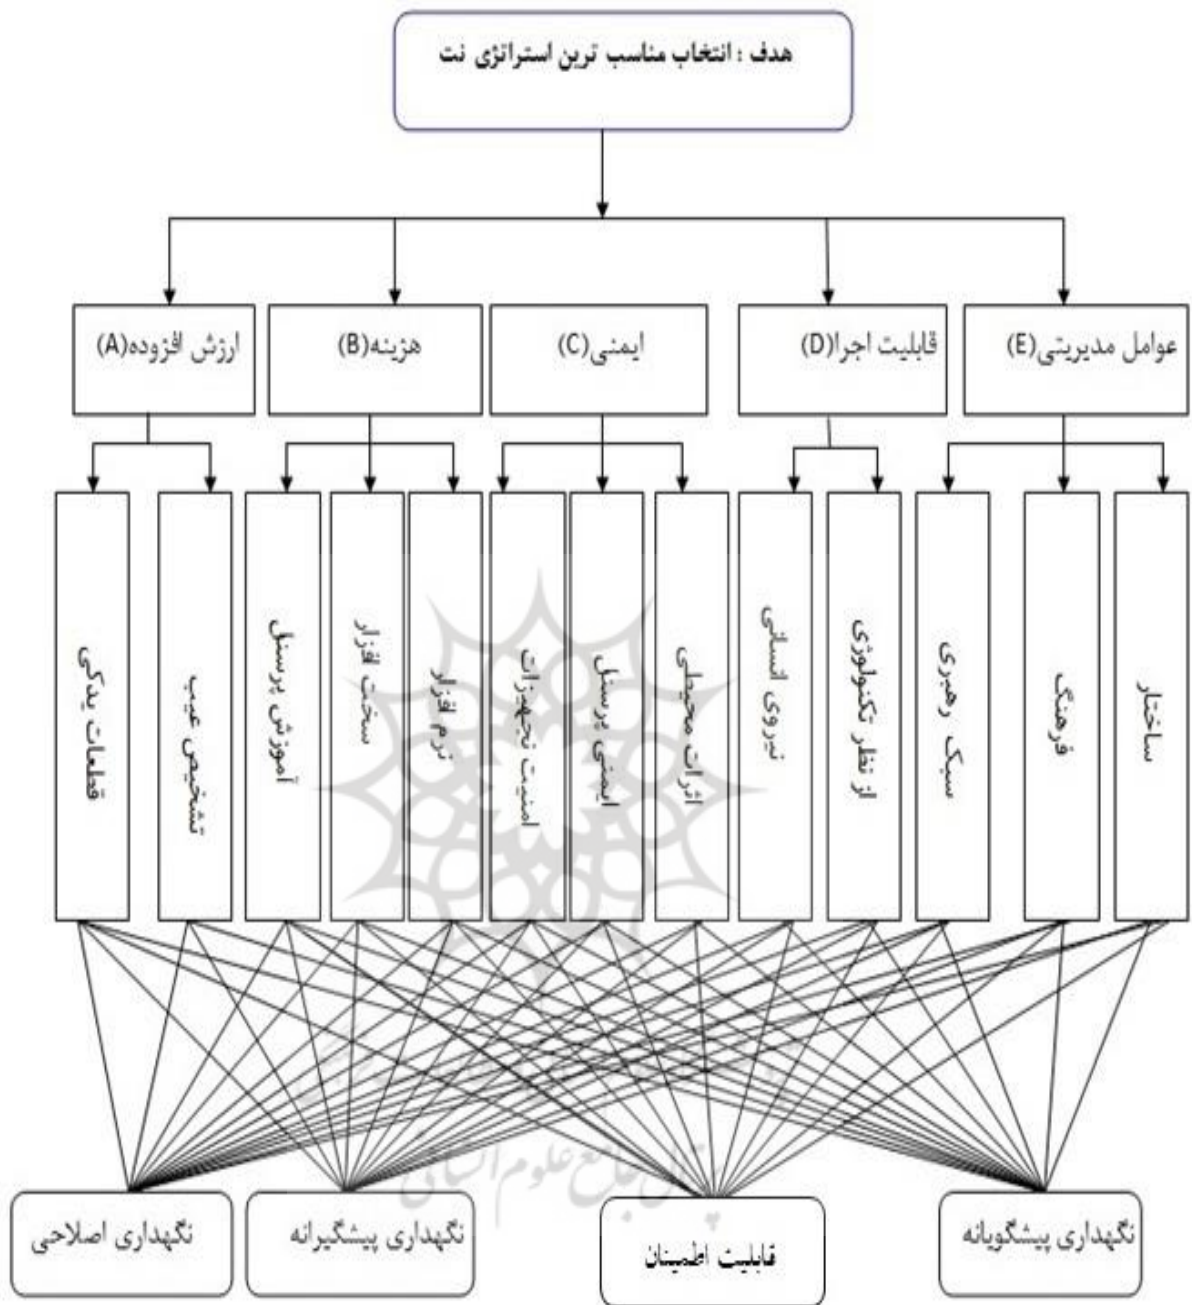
هدف : انتخاب مناسب ترین استراتژی نت

عوامل مدیریتی(E)

قابلیت اجرا(D)

ایمنی(C)

هزینه(B)

ارزش افزوده(A)

ساختار

فرهنگ

سبک رهبری

از نظر تکنولوژی

نیروی انسانی

اثرات محیطی

ایمنی پرسنل

امنیت تجهیزات

نرم افزار

سخت افزار

آموزش پرسنل

تشخیص عیب

قطعات یدکی

نگهداری پیشگویانه

قابلیت اطمینان

نگهداری پیشگیرانه

نگهداری اصلاحی

پرتال جامع علوم انسانی